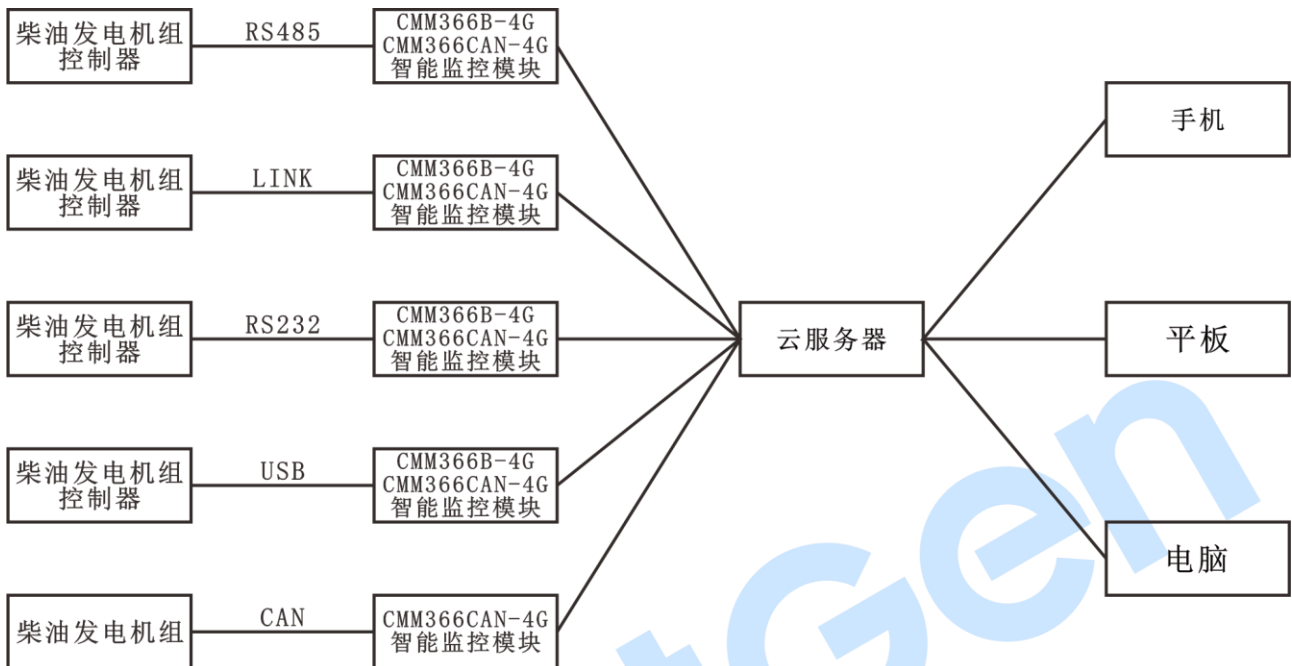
柴油发电机组控制器

RS485

CMM366B-4G
CMM366CAN-4G
智能监控模块

柴油发电机组控制器

LINK

CMM366B-4G
CMM366CAN-4G
智能监控模块

柴油发电机组控制器

RS232

CMM366B-4G
CMM366CAN-4G
智能监控模块

柴油发电机组控制器

USB

CMM366B-4G
CMM366CAN-4G
智能监控模块

柴油发电机组

CAN

CMM366CAN-4G
智能监控模块

云服务器

手机

平板

电脑

tGen